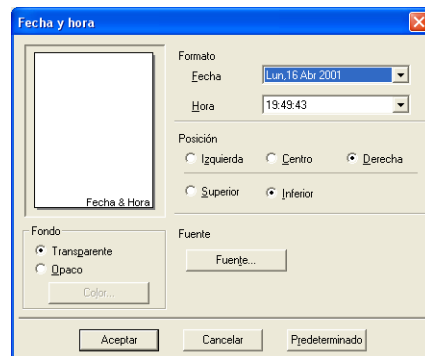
Fecha y hora

Fecha & Hora

Formato
Fecha
Lun,16 Abr 2001
Hora
19:49:43

Posición
Izquierda
Centro
Derecha
Superior
Inferior

Fondo
Transparente
Opaco
Color...

Fuente
Fuente...

Aceptar
Cancelar
Predeterminado